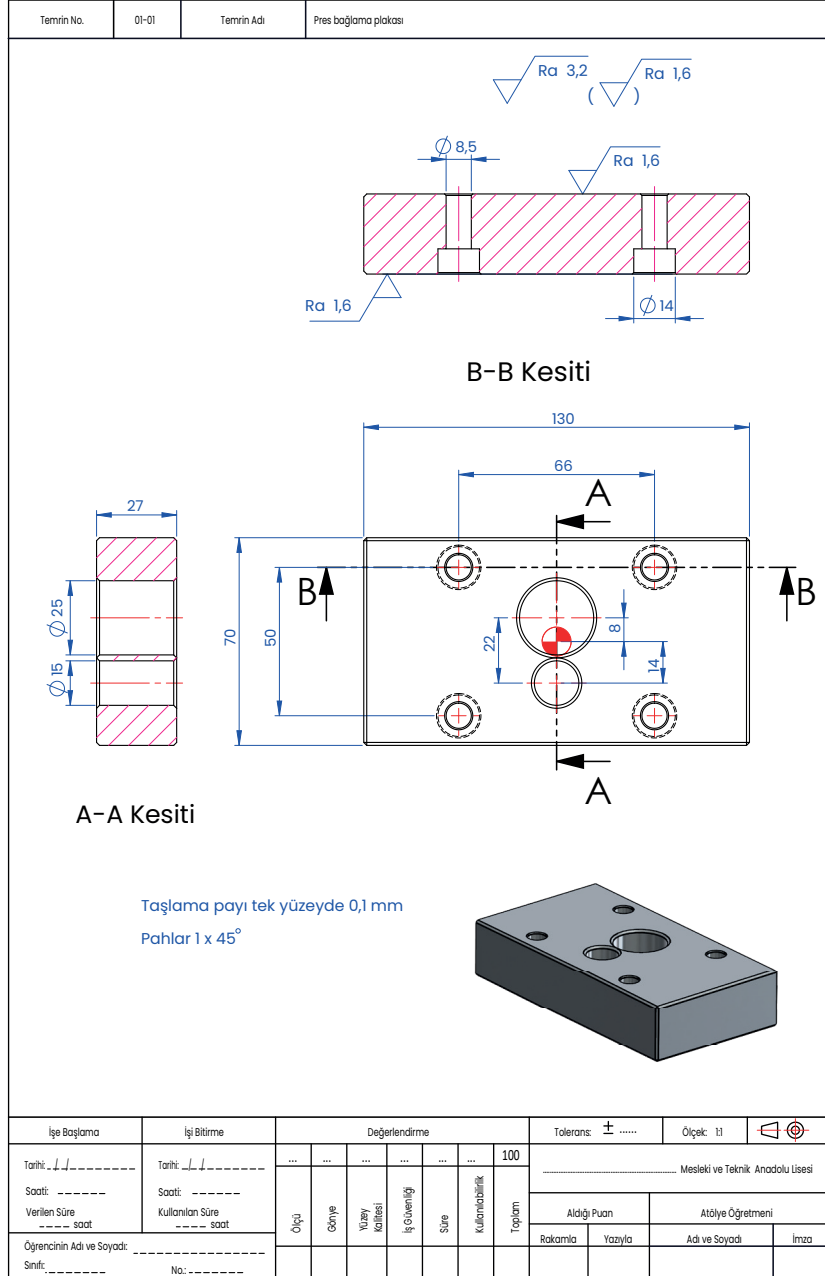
| Temrin No. | 01-01 | Temrin Adı | Pres bağlama plakası |
|---|---|---|---|

Ra 3,2 ( Ra 1,6 )

$\varnothing$ 8,5

Ra 1,6

Ra 1,6

$\varnothing$ 14

B-B Kesiti

130

66

A

27

B

B

$\varnothing$ 25

$\varnothing$ 15

70

50

22

8

14

A

A-A Kesiti

Taşlama payı tek yüzeyde 0,1 mm

Pahlar 1 x 45°

| İşe Başlama | İşi Bitirme | Değerlendirme | | | | | | | Tolerans: ± ...... | Ölçek: 1:1 | |
|---|---|---|---|---|---|---|---|---|---|---|---|
| Tarihi: _/_/_______ | Tarihi: _/_/_______ | ... | ... | ... | ... | ... | ... | 100 | ...................... Mesleki ve Teknik Anadolu Lisesi | | |
| Saati: ______ | Saati: ______ | Ölçü | Gönye | Yüzey Kalitesi | İş Güvenliği | Süre | Kullanılabilirlik | Toplam | Aldığı Puan | Atölye Öğretmeni | |
| Verilen Süre ____ saat | Kullanılan Süre ____ saat | | | | | | | | Rakamla / Yazıyla | Adı ve Soyadı | İmza |
| Öğrencinin Adı ve Soyadı: _______________ | | | | | | | | | | | |
| Sınıfı: _______ | No.: _______ | | | | | | | | | | |